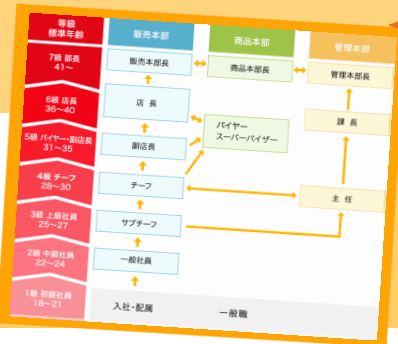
等級
標準年齢

7級 部長
41〜

6級 店長
36〜40

5級 バイヤー・副店長
31〜35

4級 チーフ
28〜30

3級 上級社員
25〜27

2級 中級社員
22〜24

1級 初級社員
18〜21

販売本部

販売本部長

店 長

副店長

チーフ

サブチーフ

一般社員

入社・配属

商品本部

商品本部長

バイヤー
スーパーバイザー

管理本部

管理本部長

課 長

主 任

一般職